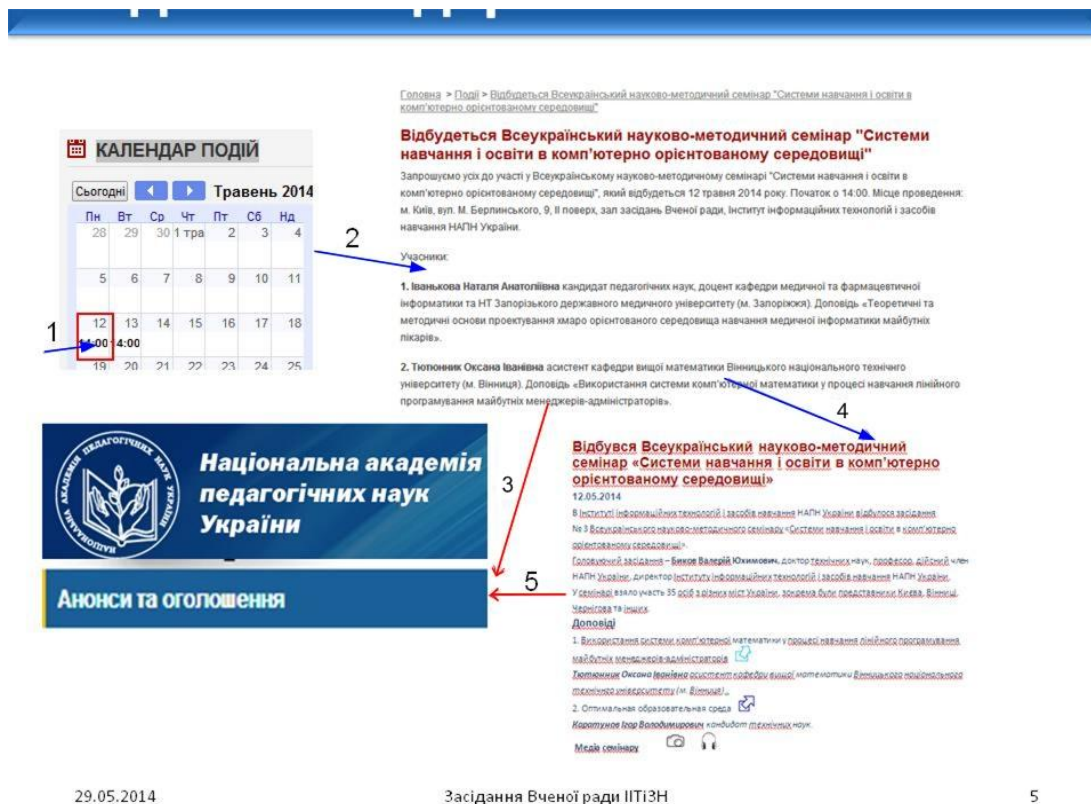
КАЛЕНДАР ПОДІЙ

Сьогодні Травень 2014

| Пн | Вт | Ср | Чт | Пт | Сб | Нд |
|---|---|---|---|---|---|---|
| 28 | 29 | 30 | 1 тра | 2 | 3 | 4 |
| 5 | 6 | 7 | 8 | 9 | 10 | 11 |
| 12 | 13 | 14 | 15 | 16 | 17 | 18 |
| 14:00 | 14:00 | | | | | |
| 19 | 20 | 21 | 22 | 23 | 24 | 25 |

1

2

Головна > Події > Відбудеться Всеукраїнський науково-методичний семінар "Системи навчання і освіти в комп'ютерно орієнтованому середовищі"

Відбудеться Всеукраїнський науково-методичний семінар "Системи навчання і освіти в комп'ютерно орієнтованому середовищі"

Запрошуємо усіх до участі у Всеукраїнському науково-методичному семінарі "Системи навчання і освіти в комп'ютерно орієнтованому середовищі", який відбудеться 12 травня 2014 року. Початок о 14:00. Місце проведення: м. Київ, вул. М. Берлинського, 9, II поверх, зал засідань Вченої ради, Інститут інформаційних технологій і засобів навчання НАПН України.

Учасники:

1. Іванькова Наталя Анатоліївна кандидат педагогічних наук, доцент кафедри медичної та фармацевтичної інформатики та НТ Запорізького державного медичного університету (м. Запоріжжя). Доповідь «Теоретичні та методичні основи проектування хмаро орієнтованого середовища навчання медичної інформатики майбутніх лікарів».

2. Тютюнник Оксана Іванівна асистент кафедри вищої математики Вінницького національного технічного університету (м. Вінниця). Доповідь «Використання системи комп'ютерної математики у процесі навчання лінійного програмування майбутніх менеджерів-адміністраторів».

4

3

Національна академія педагогічних наук України

Анонси та оголошення

5

Відбувся Всеукраїнський науково-методичний семінар «Системи навчання і освіти в комп'ютерно орієнтованому середовищі»

12.05.2014

В Інституті інформаційних технологій і засобів навчання НАПН України відбулося засідання № 3 Всеукраїнського науково-методичного семінару «Системи навчання і освіти в комп'ютерно орієнтованому середовищі».

Головуючий засідання – Биков Валерій Юхимович, доктор технічних наук, професор, дійсний член НАПН України, директор Інституту інформаційних технологій і засобів навчання НАПН України. У семінарі взяло участь 35 осіб з різних міст України, зокрема були представники Києва, Вінниці, Чернігова та інших.

Доповіді

1. Використання системи комп'ютерної математики у процесі навчання лінійного програмування майбутніх менеджерів-адміністраторів

Тютюнник Оксана Іванівна асистент кафедри вищої математики Вінницького національного технічного університету (м. Вінниця).

2. Оптимальная образовательная среда

Коротунов Ігор Володимирович кандидат технічних наук.

Медіа семінару

29.05.2014

Засідання Вченої ради ІІТіЗН

5